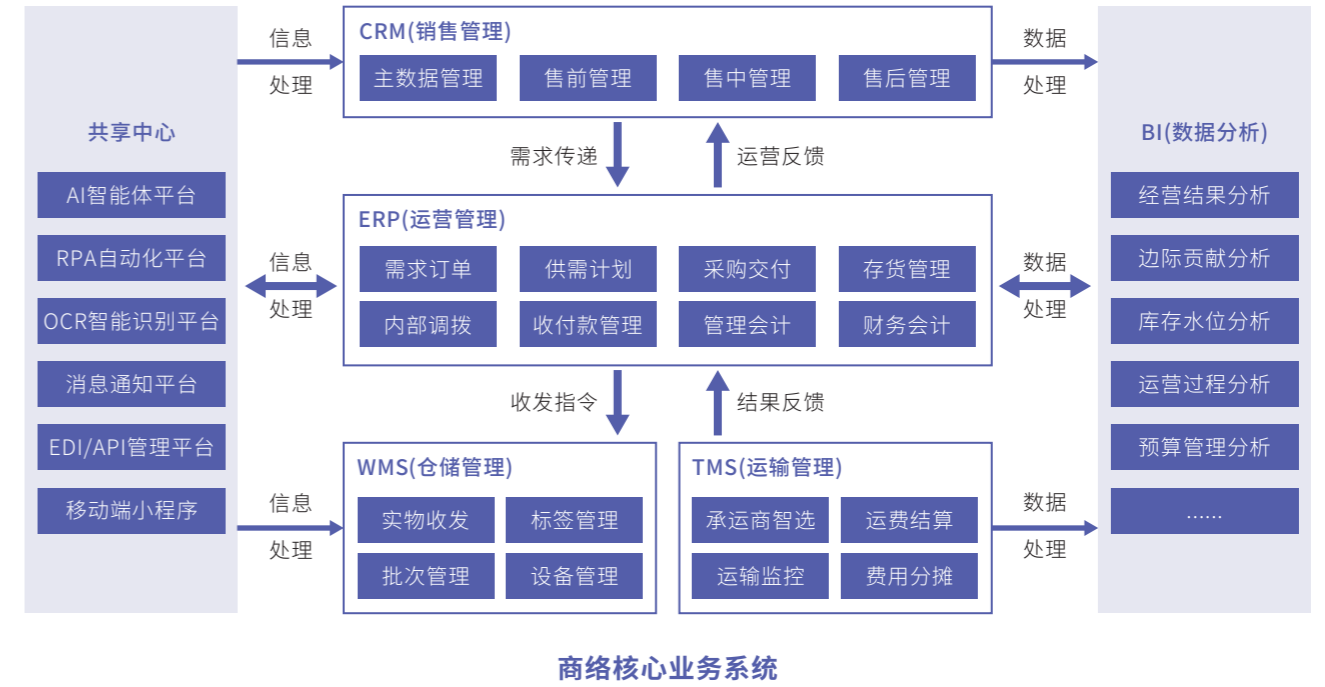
共享中心

AI智能体平台

RPA自动化平台

OCR智能识别平台

消息通知平台

EDI/API管理平台

移动端小程序

信息
处理

CRM(销售管理)

主数据管理 | 售前管理 | 售中管理 | 售后管理

数据
处理

需求传递

运营反馈

信息
处理

ERP(运营管理)

需求订单 | 供需计划 | 采购交付 | 存货管理

内部调拨 | 收付款管理 | 管理会计 | 财务会计

数据
处理

收发指令

结果反馈

信息
处理

WMS(仓储管理)

实物收发 | 标签管理

批次管理 | 设备管理

TMS(运输管理)

承运商智选 | 运费结算

运输监控 | 费用分摊

数据
处理

BI(数据分析)

经营结果分析

边际贡献分析

库存水位分析

运营过程分析

预算管理分析

......

商络核心业务系统